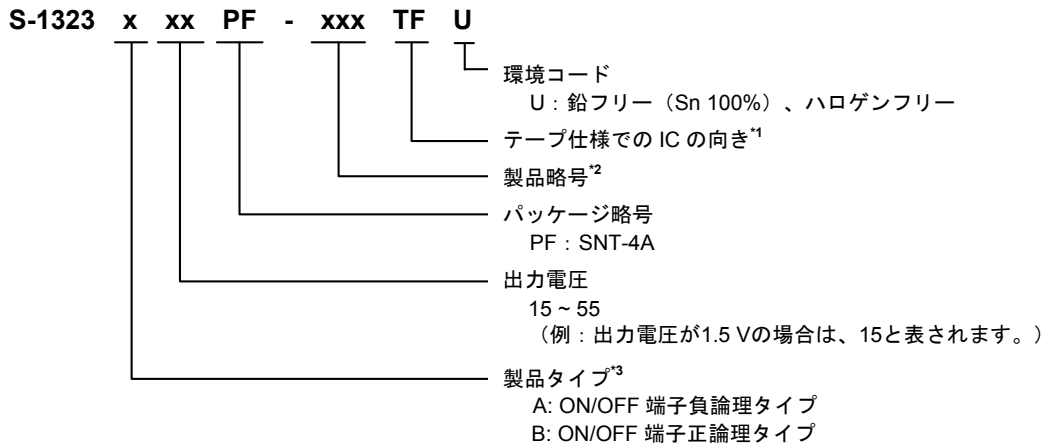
S-1323 x xx PF - xxx TF U

環境コード
U：鉛フリー（Sn 100%）、ハロゲンフリー

テープ仕様での IC の向き$^{*1}$

製品略号$^{*2}$

パッケージ略号
PF：SNT-4A

出力電圧
15 ~ 55
（例：出力電圧が1.5 Vの場合は、15と表されます。）

製品タイプ$^{*3}$
A: ON/OFF 端子負論理タイプ
B: ON/OFF 端子正論理タイプ